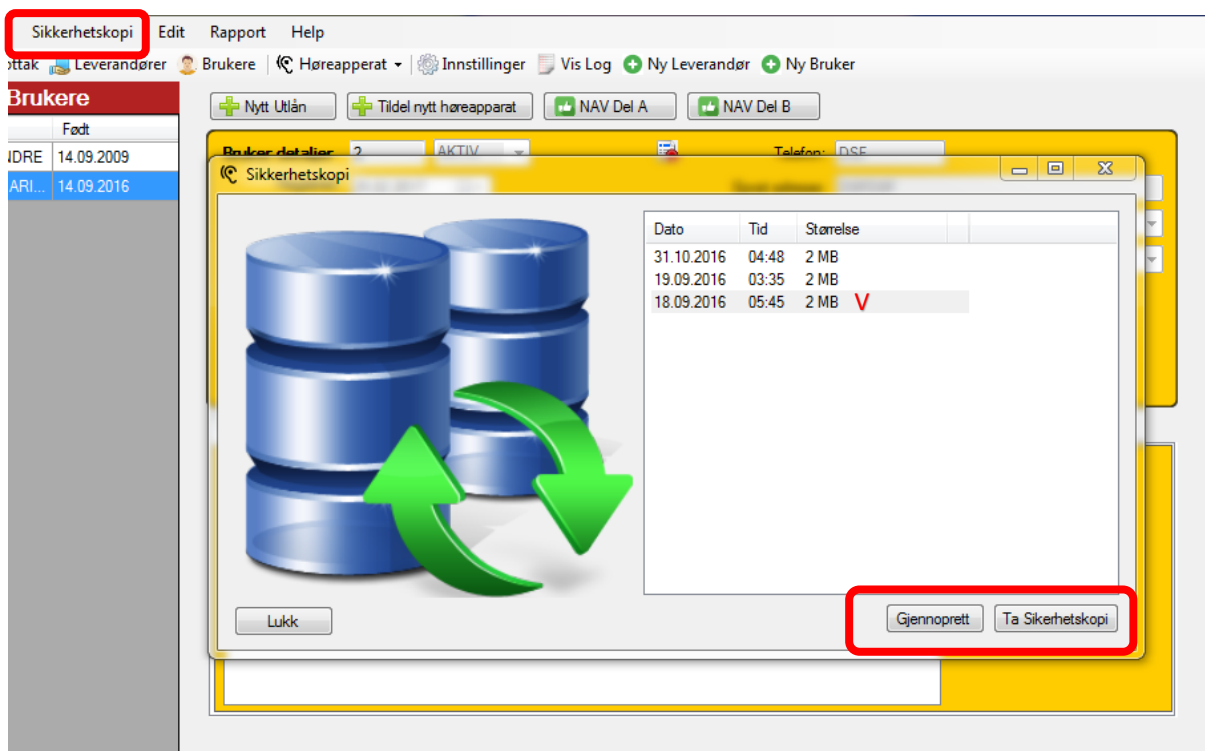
Sikkerhetskopi Edit Rapport Help

ottak Leverandører Brukere Høreapperat Innstillinger Vis Log Ny Leverandør Ny Bruker

Brukere

| | Født |
|---|---|
| NDRE | 14.09.2009 |
| ARI... | 14.09.2016 |

Nytt Utlån Tildel nytt høreapparat NAV Del A NAV Del B

Bruker detaljer 2 AKTIV Telefon: DSE

Sikkerhetskopi

| Dato | Tid | Størrelse |
|---|---|---|
| 31.10.2016 | 04:48 | 2 MB |
| 19.09.2016 | 03:35 | 2 MB |
| 18.09.2016 | 05:45 | 2 MB V |

Lukk

Gjennoprett Ta Sikerhetskopi